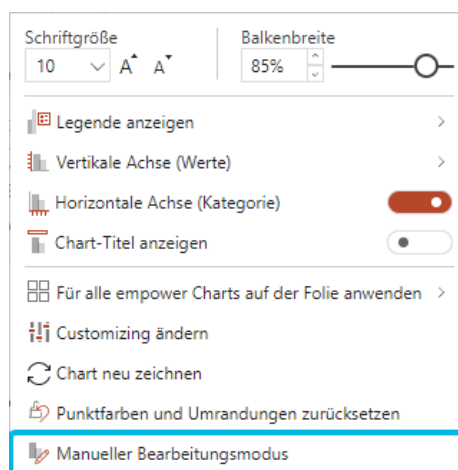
Schriftgröße
10
A A
Balkenbreite
85%

Legende anzeigen >
Vertikale Achse (Werte) >
Horizontale Achse (Kategorie)
Chart-Titel anzeigen

Für alle empower Charts auf der Folie anwenden >
Customizing ändern
Chart neu zeichnen
Punktfarben und Umrandungen zurücksetzen
Manueller Bearbeitungsmodus